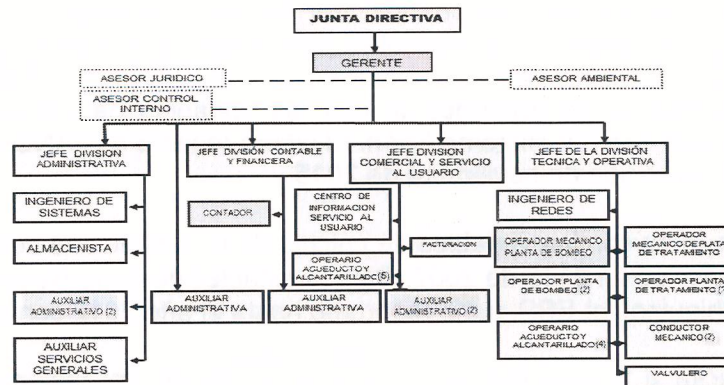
JUNTA DIRECTIVA

GERENTE

ASESOR JURIDICO

ASESOR AMBIENTAL

ASESOR CONTROL INTERNO

JEFE DIVISION ADMINISTRATIVA

JEFE DIVISIÓN CONTABLE Y FINANCIERA

JEFE DIVISION COMERCIAL Y SERVICIO AL USUARIO

JEFE DE LA DIVISIÓN TECNICA Y OPERATIVA

INGENIERO DE SISTEMAS

ALMACENISTA

AUXILIAR ADMINISTRATIVO (2)

AUXILIAR SERVICIOS GENERALES

AUXILIAR ADMINISTRATIVA

CONTADOR

AUXILIAR ADMINISTRATIVA

CENTRO DE INFORMACION SERVICIO AL USUARIO

FACTURACION

OPERARIO ACUEDUCTO Y ALCANTARILLADO(5)

AUXILIAR ADMINISTRATIVO (2)

INGENIERO DE REDES

OPERADOR MECANICO PLANTA DE BOMBEO

OPERADOR MECANICO DE PLAN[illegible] DE TRATAMIENTO

OPERADOR PLANTA DE BOMBEO (2)

OPERADOR PLANTA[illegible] DE TRATAMIENTO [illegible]

OPERARIO ACUEDUCTO Y ALCANTARILLADO(4)

CONDUCTOR MECANICO(2)

VALVULERO